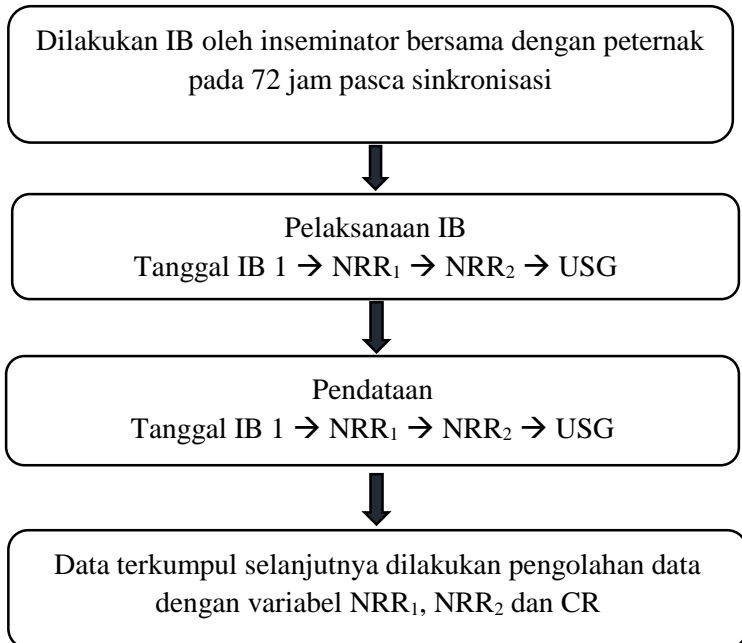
Dilakukan IB oleh inseminator bersama dengan peternak pada 72 jam pasca sinkronisasi

Pelaksanaan IB
Tanggal IB 1 $\rightarrow$ NRR$_1$ $\rightarrow$ NRR$_2$ $\rightarrow$ USG

Pendataan
Tanggal IB 1 $\rightarrow$ NRR$_1$ $\rightarrow$ NRR$_2$ $\rightarrow$ USG

Data terkumpul selanjutnya dilakukan pengolahan data dengan variabel NRR$_1$, NRR$_2$ dan CR